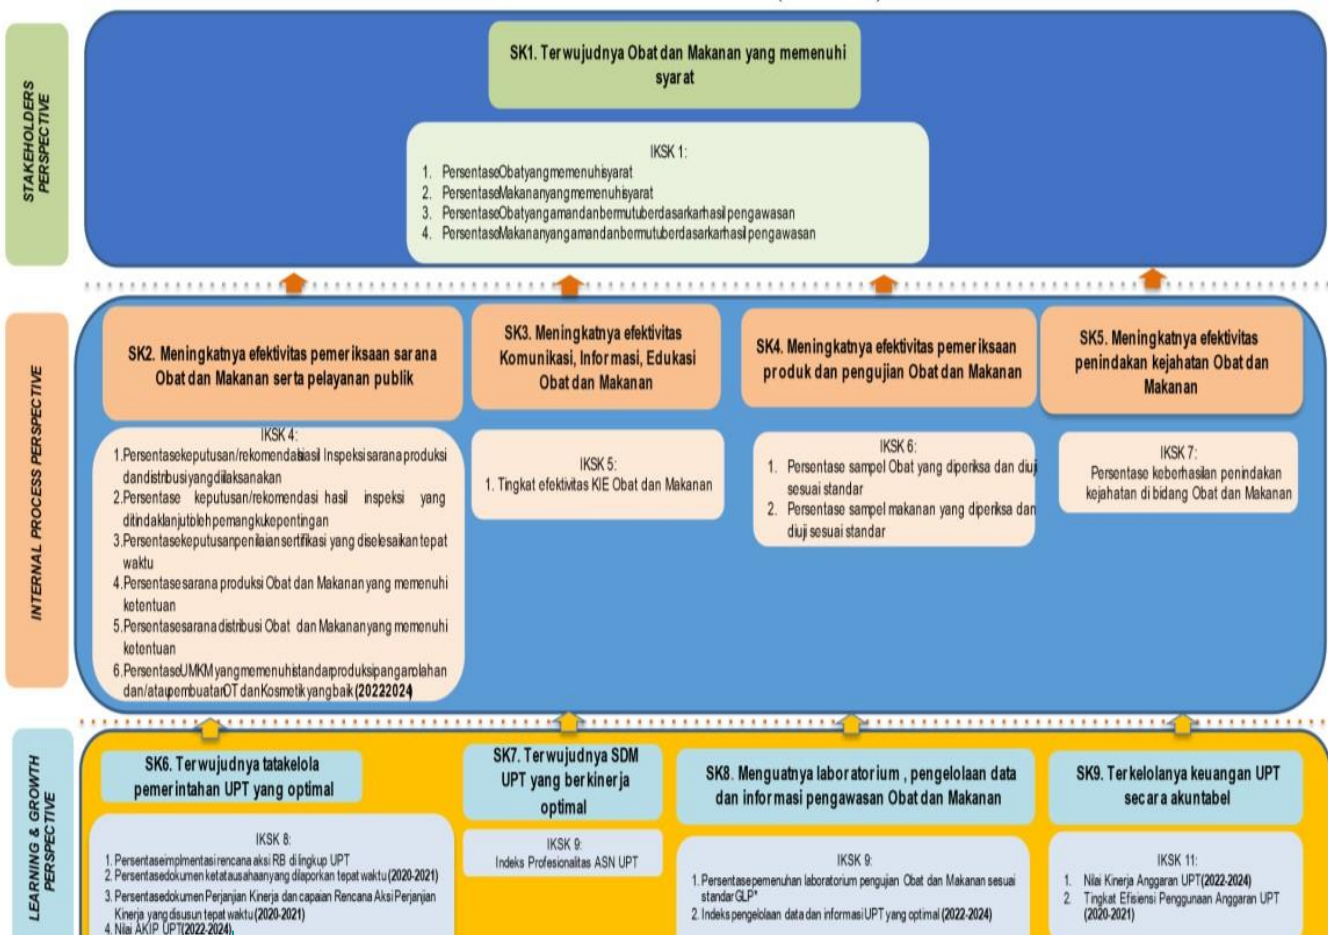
STAKEHOLDERS PERSPECTIVE

SK1. Terwujudnya Obat dan Makanan yang memenuhi syarat

IKSK 1:
1. PersentaseObatyangmemenuhisyarat
2. PersentaseMakananyangmemenuhisyarat
3. PersentaseObatyangamandanbermutuberdasarkarhasil pengawasan
4. PersentaseMakananyangamandanbermutuberdasarkarhasil pengawasan

INTERNAL PROCESS PERSPECTIVE

SK2. Meningkatnya efektivitas pemeriksaan sarana Obat dan Makanan serta pelayanan publik

IKSK 4:
1. Persentasekeputusan/rekomendasihasil Inspeksi sarana produksi dandistribusiyangdilaksanakan
2. Persentase keputusan/rekomendasi hasil inspeksi yang ditindaklanjutiolehpemangkukepentingan
3. Persentasekeputusanpenilaian sertifikasi yang diselesaikan tepat waktu
4. Persentasesarana produksi Obat dan Makanan yang memenuhi ketentuan
5. Persentasesarana distribusi Obat dan Makanan yang memenuhi ketentuan
6. PersentaseUMKM yangmemenuhistandarproduksipangarolahan dan/ataupembuatanOT danKosmetikyangbaik (20222024)

SK3. Meningkatnya efektivitas Komunikasi, Informasi, Edukasi Obat dan Makanan

IKSK 5:
1. Tingkat efektivitas KIE Obat dan Makanan

SK4. Meningkatnya efektivitas pemeriksaan produk dan pengujian Obat dan Makanan

IKSK 6:
1. Persentase sampel Obat yang diperiksa dan diuji sesuai standar
2. Persentase sampel makanan yang diperiksa dan diuji sesuai standar

SK5. Meningkatnya efektivitas penindakan kejahatan Obat dan Makanan

IKSK 7:
Persentase keberhasilan penindakan kejahatan di bidang Obat dan Makanan

LEARNING & GROWTH PERSPECTIVE

SK6. Terwujudnya tatakelola pemerintahan UPT yang optimal

IKSK 8:
1. Persentaseimplementasi rencana aksi RB dilingkup UPT
2. Persentasedokumen ketatausahaanyang dilaporkan tepat waktu (2020-2021)
3. Persentasedokumen Perjanjian Kinerja dan capaian Rencana Aksi Perjanjian Kinerja yang disusun tepat waktu (2020-2021)
4. Nilai AKIP UPT(2022-2024)

SK7. Terwujudnya SDM UPT yang berkinerja optimal

IKSK 9:
Indeks Profesionalitas ASN UPT

SK8. Menguatnya laboratorium , pengelolaan data dan informasi pengawasan Obat dan Makanan

IKSK 9:
1. Persentasepemenuhan laboratorium pengujian Obat dan Makanan sesuai standar GLP*
2. Indeks pengelolaan data dan informasi UPT yang optimal (2022-2024)

SK9. Terkelolanya keuangan UPT secara akuntabel

IKSK 11:
1. Nilai Kinerja Anggaran UPT(2022-2024)
2. Tingkat Efisiensi Penggunaan Anggaran UPT (2020-2021)